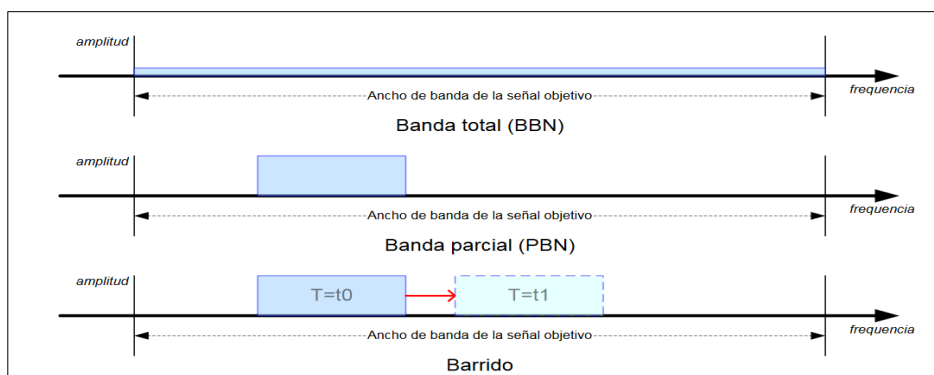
amplitud

Ancho de banda de la señal objetivo

frequencia

Banda total (BBN)

amplitud

Ancho de banda de la señal objetivo

frequencia

Banda parcial (PBN)

amplitud

T=t0

T=t1

Ancho de banda de la señal objetivo

frequencia

Barrido